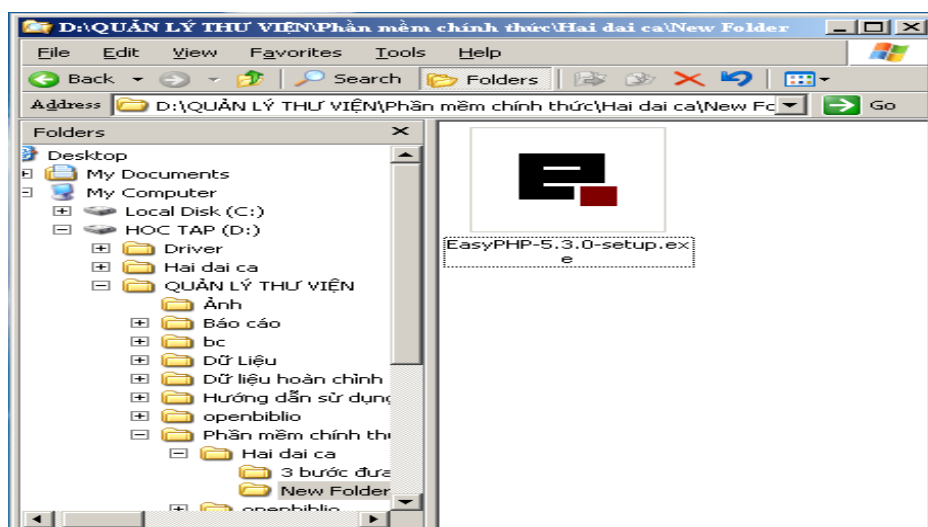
D:\QUẢN LÝ THƯ VIỆN\Phần mềm chính thức\Hai dai ca\New Folder

File Edit View Favorites Tools Help

Back Search Folders

Address D:\QUẢN LÝ THƯ VIỆN\Phần mềm chính thức\Hai dai ca\New Fc Go

Folders

Desktop
My Documents
My Computer
Local Disk (C:)
HOC TAP (D:)
Driver
Hai dai ca
QUẢN LÝ THƯ VIỆN
Ảnh
Báo cáo
bc
Dữ Liệu
Dữ liệu hoàn chỉnh
Hướng dẫn sử dụng
openbiblio
Phần mềm chính thu
Hai dai ca
3 bước đưa
New Folder
openbiblio

EasyPHP-5.3.0-setup.exe